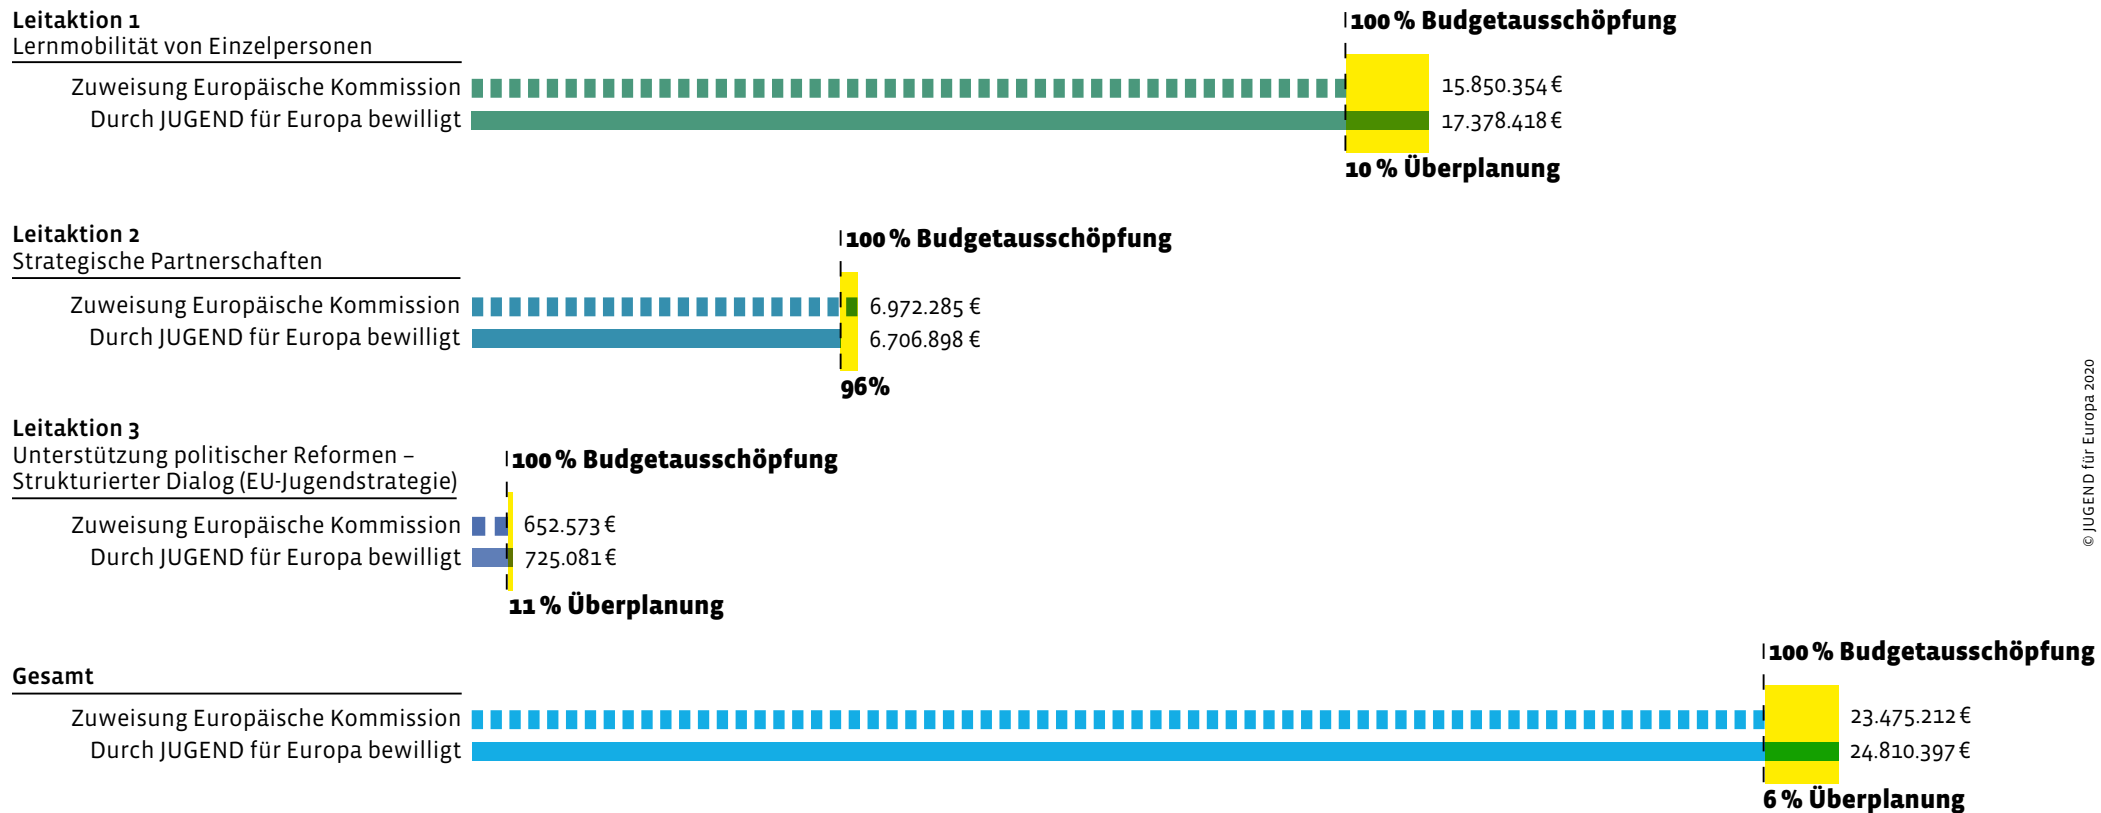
Leitaktion 1
Lernmobilität von Einzelpersonen

Zuweisung Europäische Kommission
Durch JUGEND für Europa bewilligt

100 % Budgetausschöpfung
15.850.354 €
17.378.418 €
10 % Überplanung

Leitaktion 2
Strategische Partnerschaften

Zuweisung Europäische Kommission
Durch JUGEND für Europa bewilligt

100 % Budgetausschöpfung
6.972.285 €
6.706.898 €
96%

Leitaktion 3
Unterstützung politischer Reformen – Strukturierter Dialog (EU-Jugendstrategie)

Zuweisung Europäische Kommission
Durch JUGEND für Europa bewilligt

100 % Budgetausschöpfung
652.573 €
725.081 €
11 % Überplanung

Gesamt

Zuweisung Europäische Kommission
Durch JUGEND für Europa bewilligt

100 % Budgetausschöpfung
23.475.212 €
24.810.397 €
6 % Überplanung

© JUGEND für Europa 2020